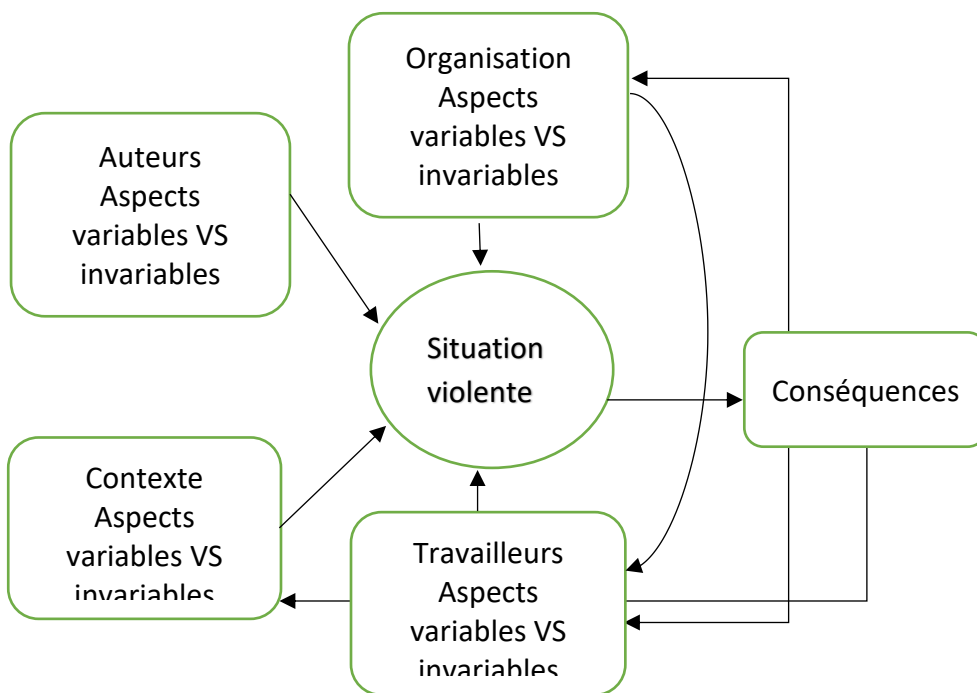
Organisation
Aspects
variables VS
invariables

Auteurs
Aspects
variables VS
invariables

Situation
violente

Conséquences

Contexte
Aspects
variables VS
invariables

Travailleurs
Aspects
variables VS
invariables